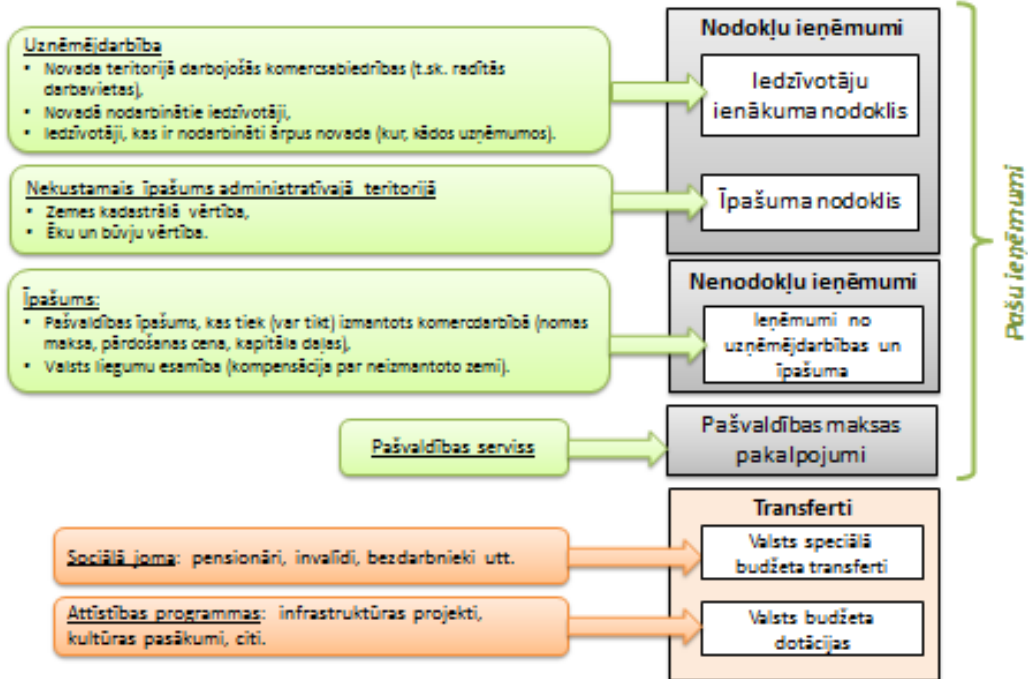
Uzņēmējdarbība
• Novada teritorijā darbojošās komercsabiedrības (t.sk. radītās darbavietas),
• Novadā nodarbinātie iedzīvotāji,
• Iedzīvotāji, kas ir nodarbināti ārpus novada (kur, kādos uzņēmumos).

Nekustamais īpašums administratīvajā teritorijā
• Zemes kadastrālā vērtība,
• Ēku un būvju vērtība.

Īpašums:
• Pašvaldības īpašums, kas tiek (var tikt) izmantots komercdarbībā (nomas maksa, pārdošanas cena, kapitāla daļas),
• Valsts liegumu esamība (kompensācija par neizmantoto zemi).

Pašvaldības serviss

Sociālā joma: pensionāri, invalīdi, bezdarbnieki utt.

Attīstības programmas: infrastruktūras projekti, kultūras pasākumi, citi.

Nodokļu ieņēmumi

Iedzīvotāju ienākuma nodoklis

Īpašuma nodoklis

Nenodokļu ieņēmumi

Ieņēmumi no uzņēmējdarbības un īpašuma

Pašvaldības maksas pakalpojumi

Transferti

Valsts speciālā budžeta transferti

Valsts budžeta dotācijas

Pašu ieņēmumi